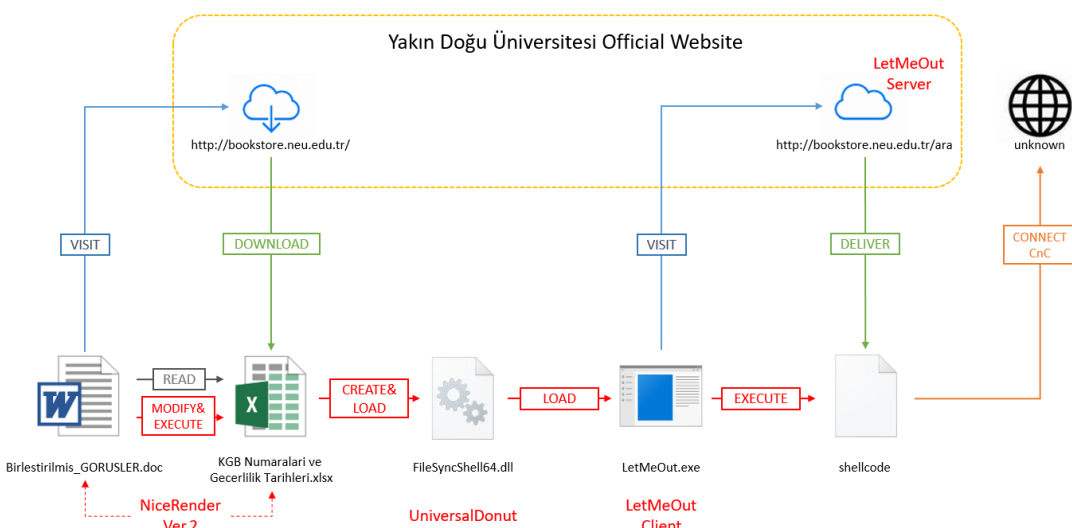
Yakın Doğu Üniversitesi Official Website

LetMeOut Server

http://bookstore.neu.edu.tr/

http://bookstore.neu.edu.tr/ara

unknown

VISIT

DOWNLOAD

VISIT

DELIVER

CONNECT CnC

W

READ

MODIFY& EXECUTE

X

CREATE& LOAD

LOAD

EXECUTE

Birlestirilmis_GORUSLER.doc

KGB Numaralari ve Gecerlilik Tarihleri.xlsx

FileSyncShell64.dll

LetMeOut.exe

shellcode

NiceRender Ver 2

UniversalDonut

LetMeOut Client